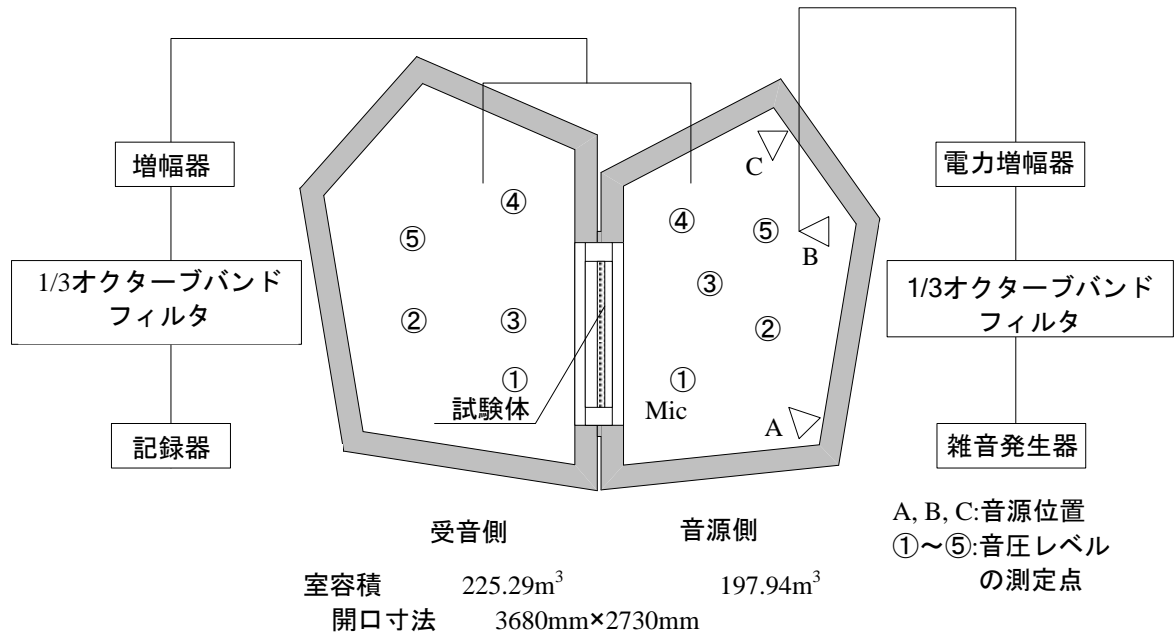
増幅器

1/3オクターブバンドフィルタ

記録器

④
⑤
②
③
①
試験体

C
④
⑤
B
③
②
①
Mic
A

電力増幅器

1/3オクターブバンドフィルタ

雑音発生器

受音側

音源側

A, B, C:音源位置
①～⑤:音圧レベルの測定点

室容積 $225.29m^3$ $197.94m^3$
開口寸法 3680mm×2730mm